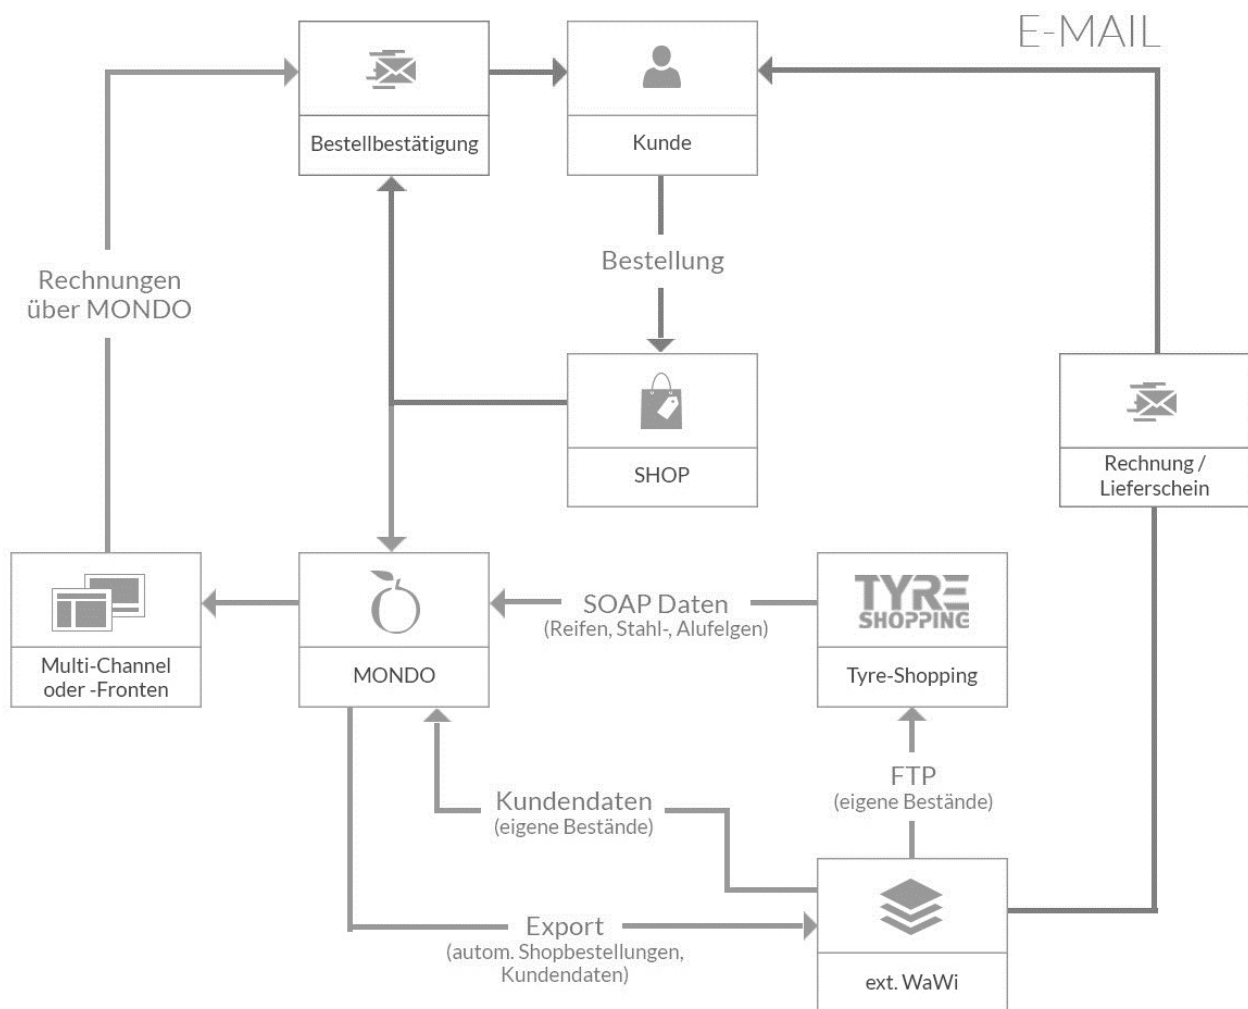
E-MAIL

Bestellbestätigung

Kunde

Rechnungen über MONDO

Bestellung

SHOP

Rechnung / Lieferschein

Multi-Channel oder -Fronten

MONDO

SOAP Daten
(Reifen, Stahl-, Alufelgen)

TYRE SHOPPING

Tyre-Shopping

FTP
(eigene Bestände)

Kundendaten
(eigene Bestände)

Export
(autom. Shopbestellungen, Kundendaten)

ext. WaWi